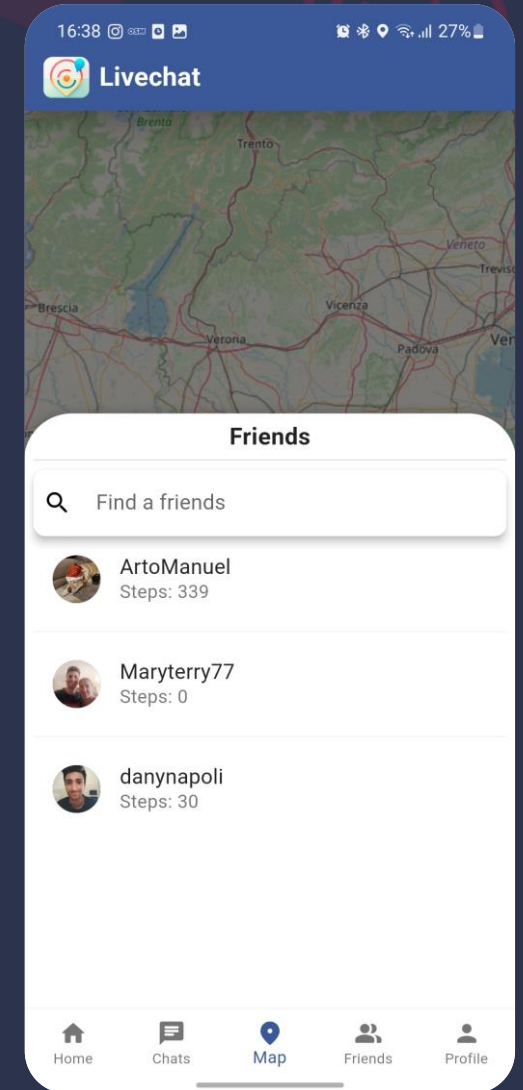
16:38 27%

Livechat

Brento
Trento
Veneto
Treviso
Brescia
Vicenza
Verona
Padova
Ven

Friends

Find a friends

ArtoManuel
Steps: 339

Maryterry77
Steps: 0

danynapoli
Steps: 30

Home
Chats
Map
Friends
Profile